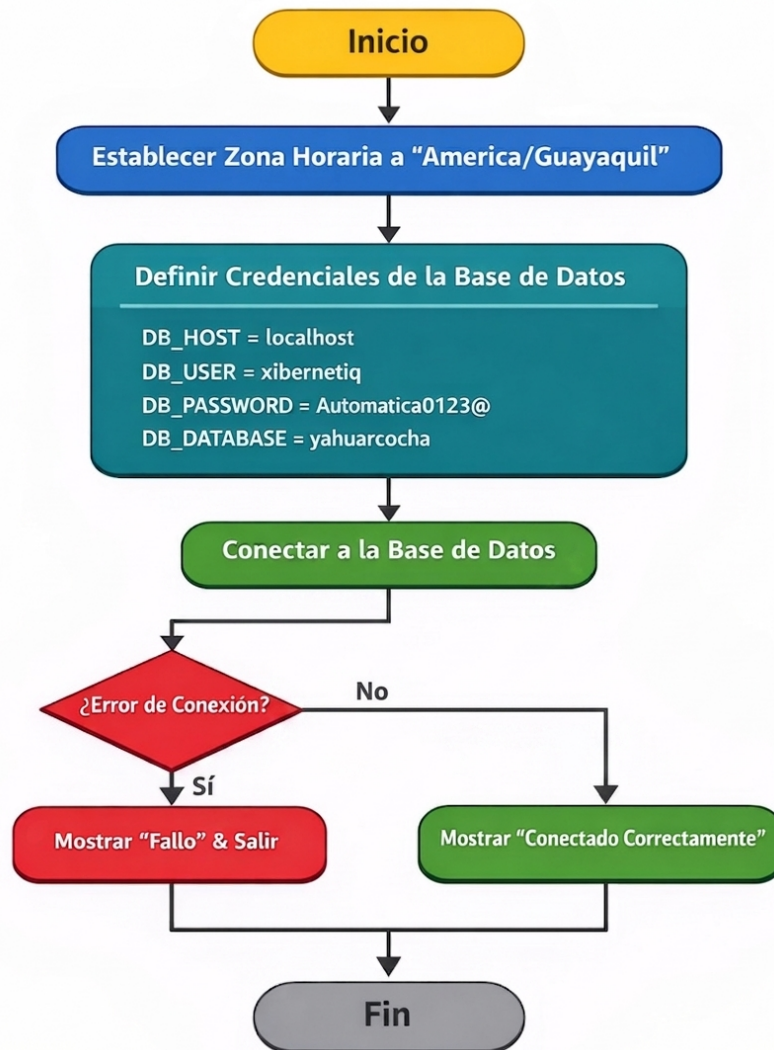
Inicio

Establecer Zona Horaria a "America/Guayaquil"

Definir Credenciales de la Base de Datos

DB_HOST = localhost
DB_USER = xibernetiq
DB_PASSWORD = Automatica0123@
DB_DATABASE = yahuarcocha

Conectar a la Base de Datos

¿Error de Conexión?

No

Sí

Mostrar "Fallo" & Salir

Mostrar "Conectado Correctamente"

Fin